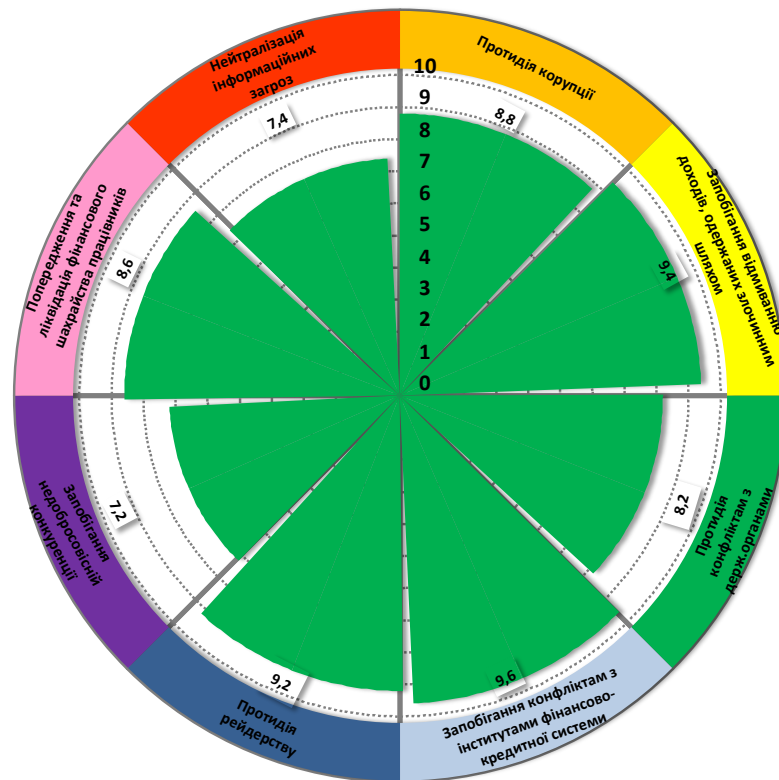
Нейтралізація інформаційних загроз

Протидія корупції

Запобігання відмиванню доходів, одержаних злочинним шляхом

Протидія конфліктам з держ.органами

Запобігання конфліктам з інститутами фінансово-кредитної системи

Протидія рейдерству

Запобігання недобросовісній конкуренції

Попередження та ліквідація фінансового шахрайства працівників

10
9
8
7
6
5
4
3
2
1
0

8,8
9,4
8,2
9,6
9,2
7,2
8,6
7,4